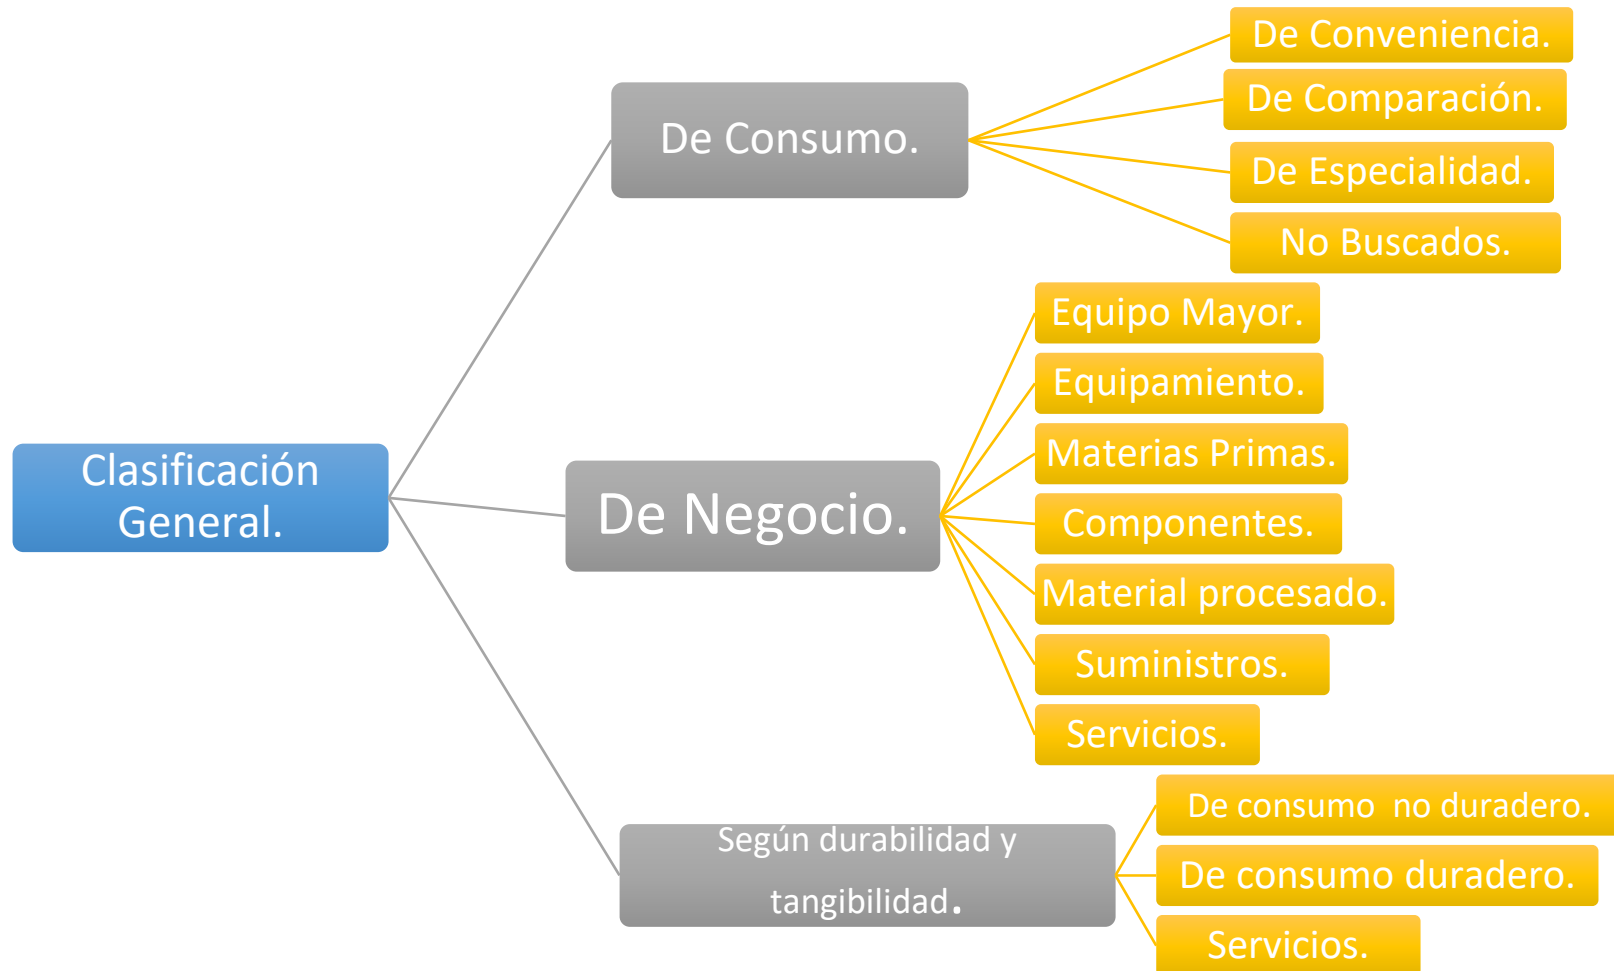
Clasificación General.

De Consumo.

De Conveniencia.

De Comparación.

De Especialidad.

No Buscados.

De Negocio.

Equipo Mayor.

Equipamiento.

Materias Primas.

Componentes.

Material procesado.

Suministros.

Servicios.

Según durabilidad y tangibilidad.

De consumo no duradero.

De consumo duradero.

Servicios.